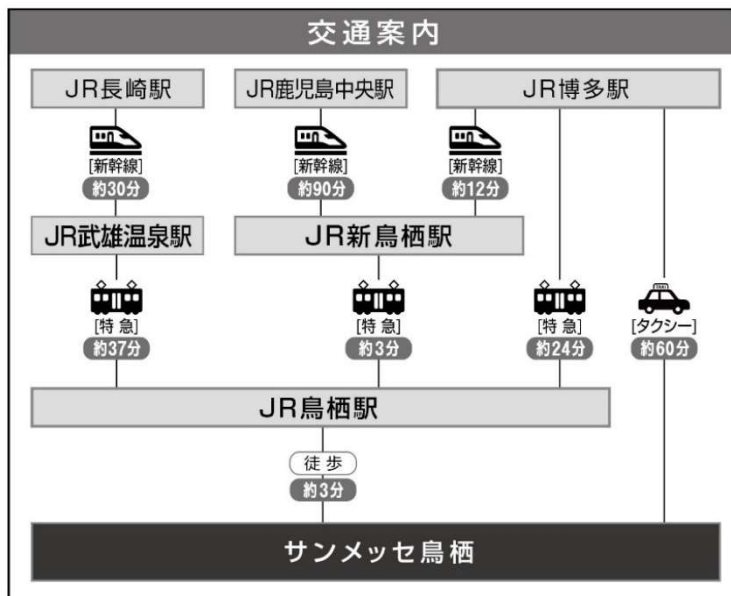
交通案内

JR長崎駅

JR鹿児島中央駅

JR博多駅

[新幹線]
約30分

[新幹線]
約90分

[新幹線]
約12分

JR武雄温泉駅

JR新鳥栖駅

[特急]
約37分

[特急]
約3分

[特急]
約24分

[タクシー]
約60分

JR鳥栖駅

徒歩
約3分

サンメッセ鳥栖